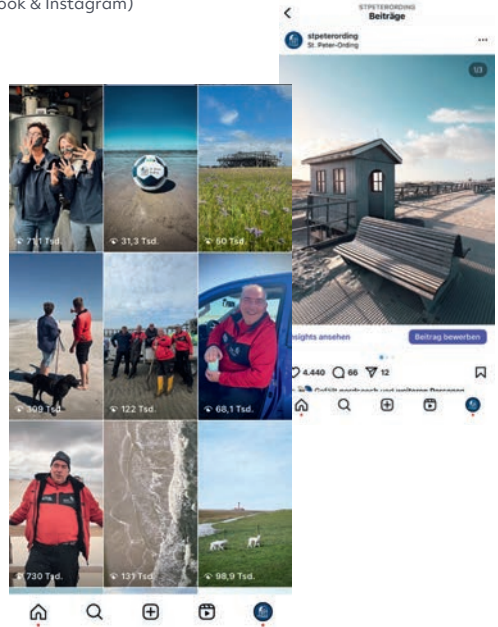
ook & Instagram)

STPETERORDING
Beiträge

stpeterording
St. Peter-Ording

1/3

nsights ansehen

Beitrag bewerben

4.440 66 12

Gefällt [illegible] und weitere Personen

71,1 Tsd.
31,3 Tsd.
60 Tsd.
309 Tsd.
122 Tsd.
68,1 Tsd.
730 Tsd.
131 Tsd.
98,9 Tsd.